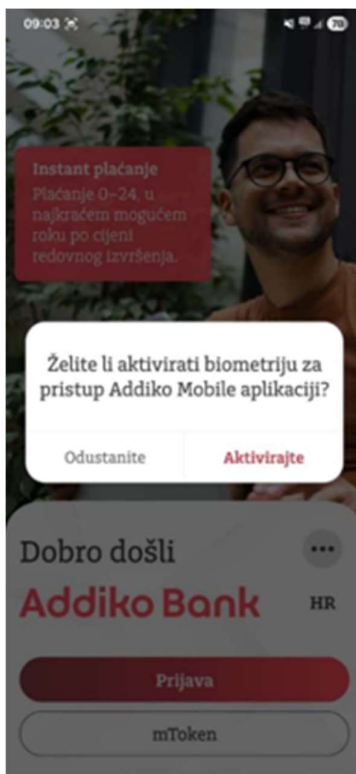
09:03

Instant plaćanje
Plaćanje 0–24, u najkraćem mogućem roku po cijeni redovnog izvršenja.

Želite li aktivirati biometriju za pristup Addiko Mobile aplikaciji?

Odustanite
Aktivirajte

Dobro došli
•••
Addiko Bank
HR

Prijava
mToken